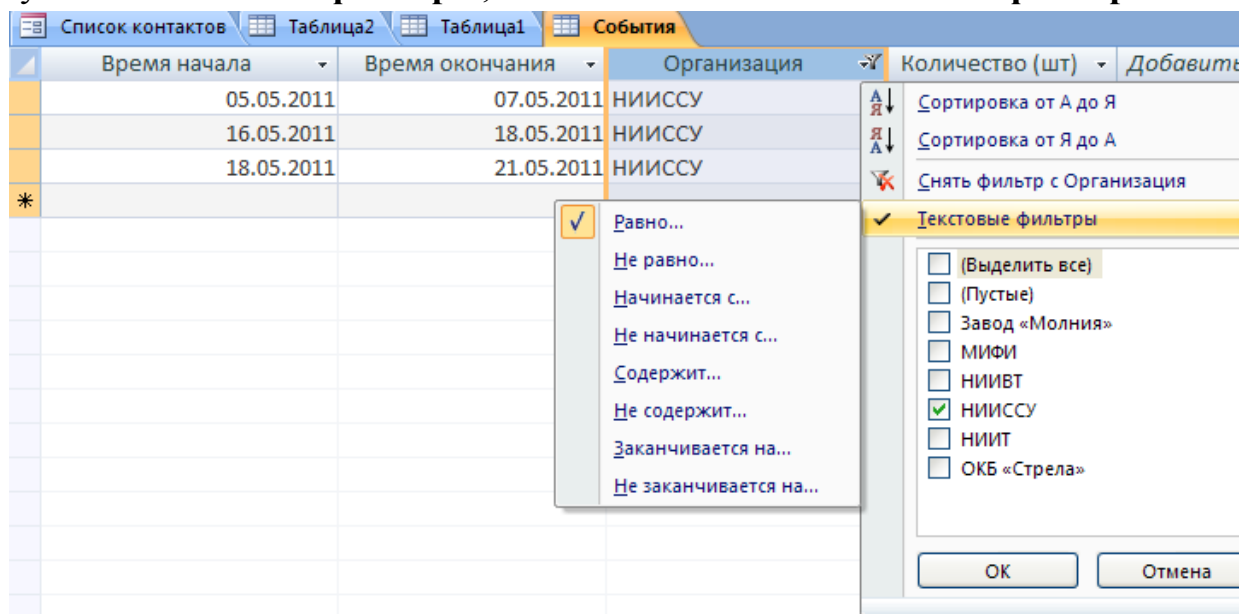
Список контактов | Таблица2 | Таблица1 | События

| Время начала | Время окончания | Организация | Количество (шт) | Добавить |
|---|---|---|---|---|
| 05.05.2011 | 07.05.2011 | НИИССУ | | |
| 16.05.2011 | 18.05.2011 | НИИССУ | | |
| 18.05.2011 | 21.05.2011 | НИИССУ | | |
| * | | | | |

Равно...
Не равно...
Начинается с...
Не начинается с...
Содержит...
Не содержит...
Заканчивается на...
Не заканчивается на...

Сортировка от А до Я
Сортировка от Я до А
Снять фильтр с Организация
Текстовые фильтры

(Выделить все)
(Пустые)
Завод «Молния»
МИФИ
НИИВТ
НИИССУ
НИИТ
ОКБ «Стрела»

ОК
Отмена